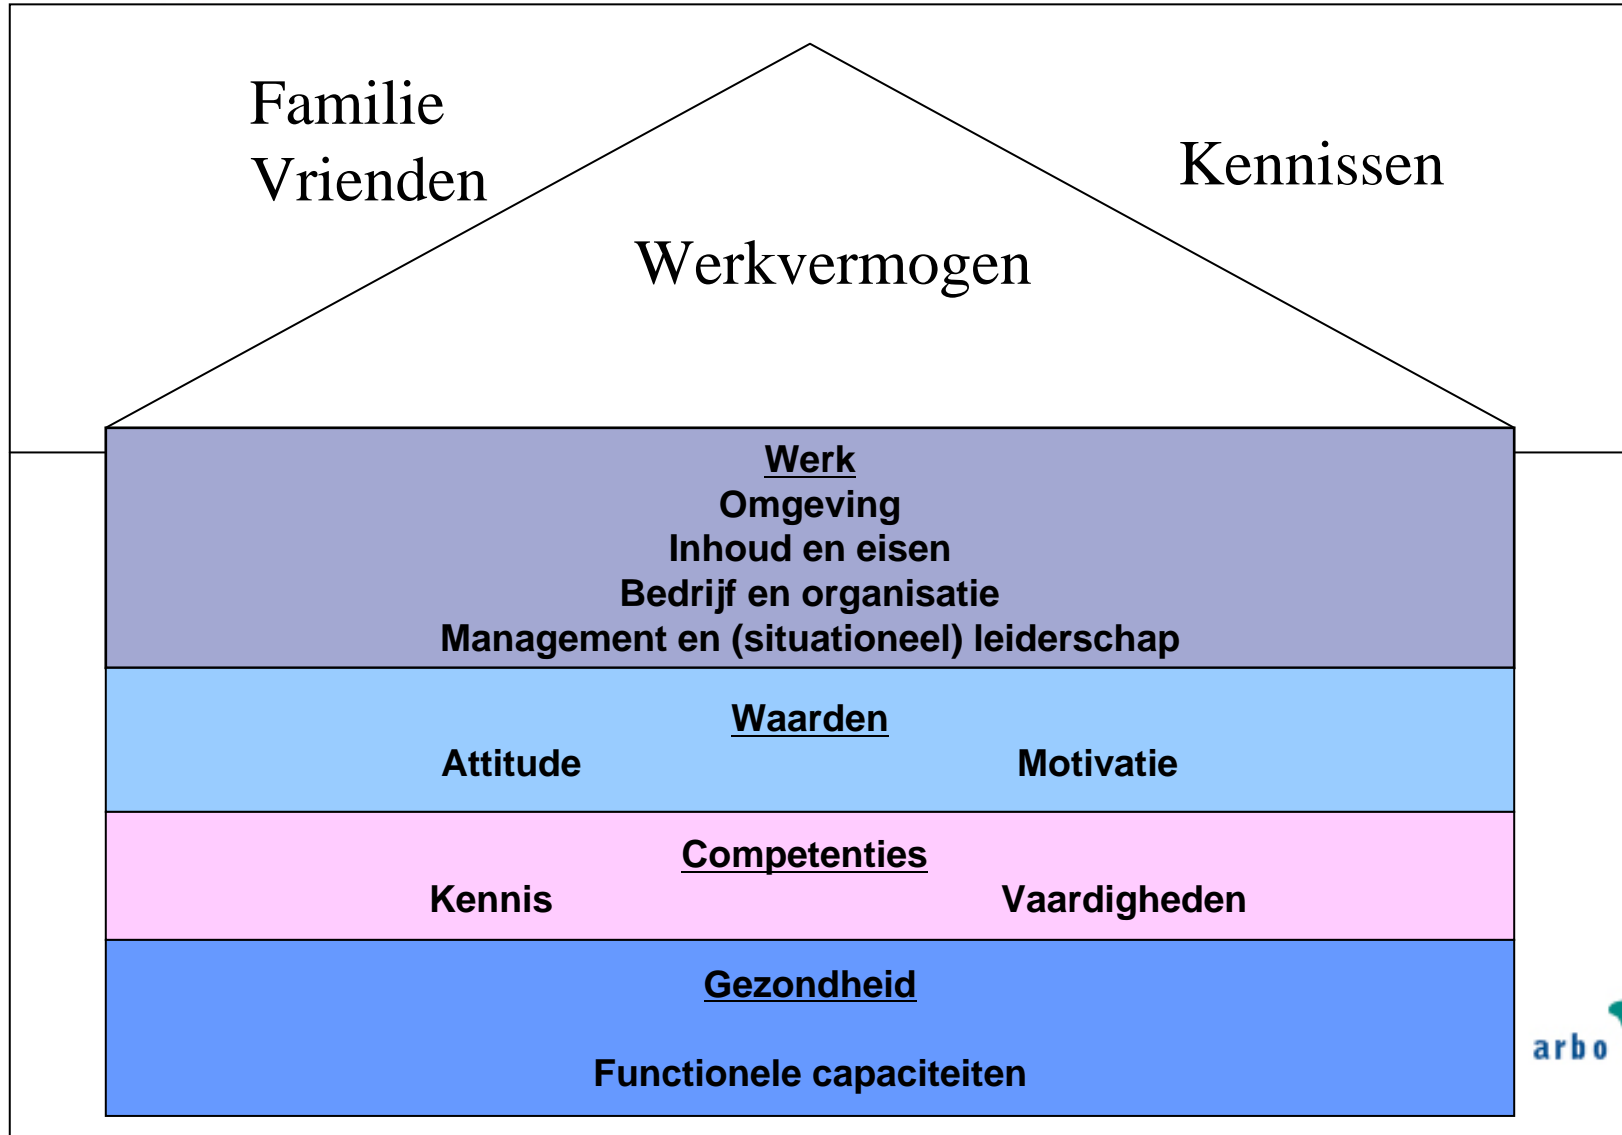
Familie
Vrienden

Kennissen

Werkvermogen

Werk
Omgeving
Inhoud en eisen
Bedrijf en organisatie
Management en (situationeel) leiderschap

Waarden
Attitude
Motivatie

Competenties
Kennis
Vaardigheden

Gezondheid

Functionele capaciteiten

arbo